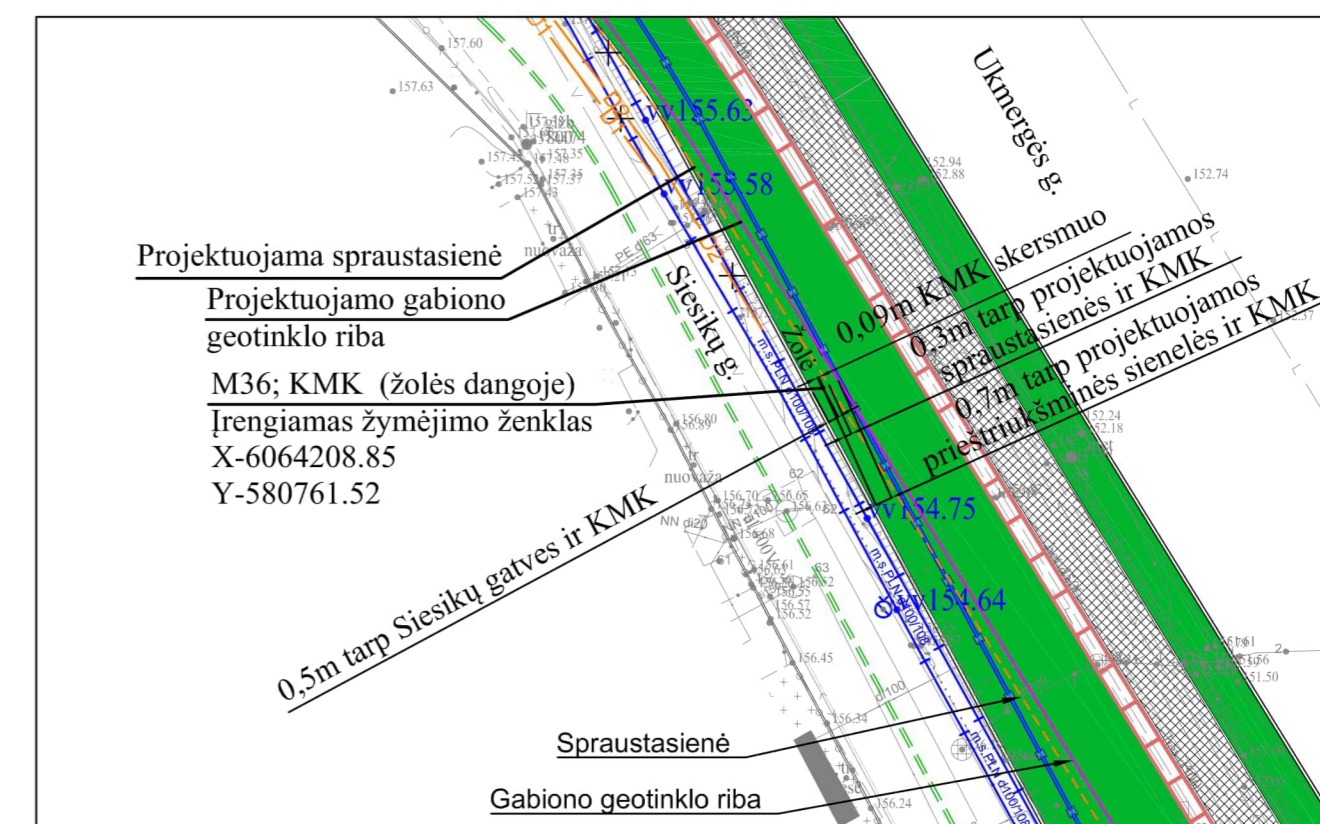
Ukmergės g.

Siesikų g.

Žolė

Projektuojama spraustasienė

Projektuojamo gabiono geotinklo riba

M36; KMK (žolės dangoje)
Įrengiamas žymėjimo ženklas
X-6064208.85
Y-580761.52

0,09m KMK skersmuo

0,3m tarp projektuojamos spraustasienės ir KMK

0,7m tarp projektuojamos prieštriukšminės sienelės ir KMK

0,5m tarp Siesikų gatves ir KMK

Spraustasienė

Gabiono geotinklo riba

w155.63
w155.58
w154.75
w154.64

157.60
157.63
157.35
157.48
157.35
157.37
157.43
152.94
152.88
152.74
156.80
156.89
152.24
152.18
156.70
156.65
156.62
156.68
156.61
156.52
156.55
156.57
156.52
156.45
156.34
156.24
151.50

nuovaža
nuovaža
tr
tr
PE d63
NN d120
d100
62
63